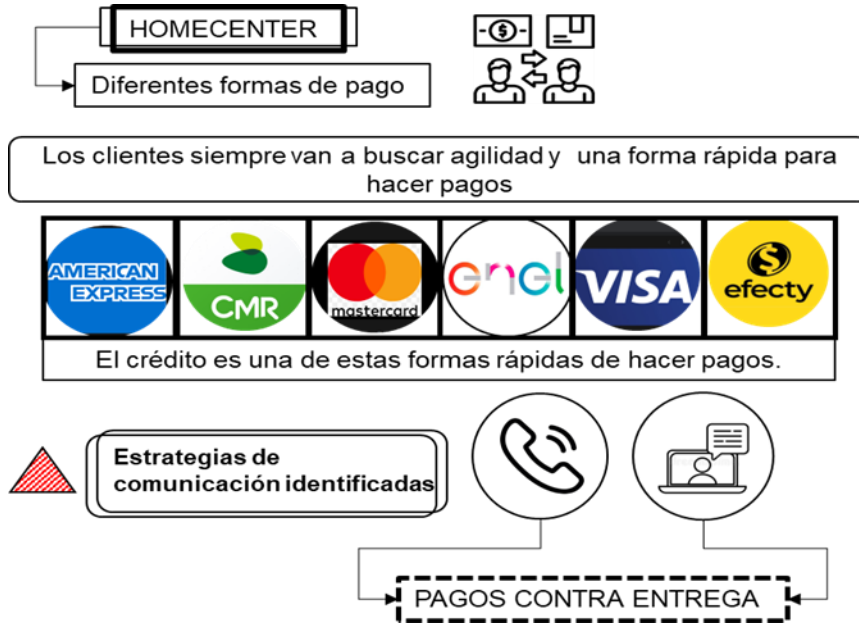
HOMECENTER

Diferentes formas de pago

Los clientes siempre van a buscar agilidad y una forma rápida para hacer pagos

AMERICAN EXPRESS

CMR

mastercard

enel

VISA

efecty

El crédito es una de estas formas rápidas de hacer pagos.

Estrategias de comunicación identificadas

PAGOS CONTRA ENTREGA